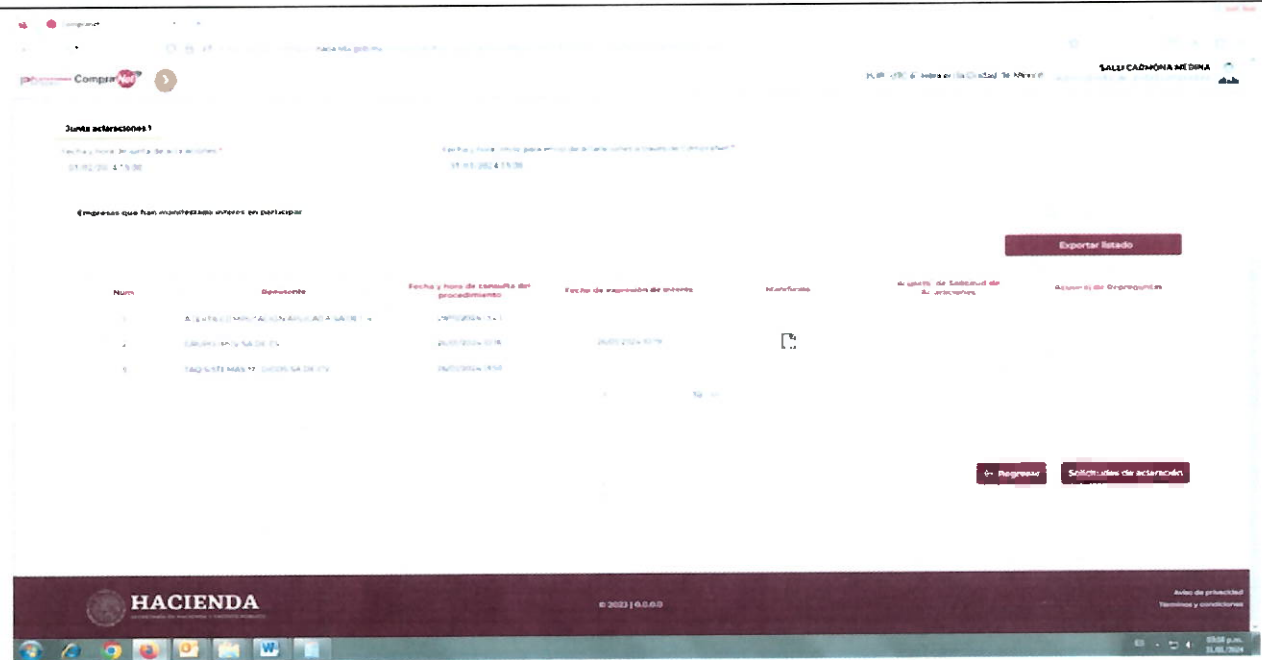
CompraNet

SALU CARMONA MEDINA

Junta aclaraciones 1

Fecha y hora de junta de aclaraciones *
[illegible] 15:30

Fecha y hora límite para envío de aclaraciones a través de CompraNet *
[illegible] 15:30

Empresas que han manifestado interés en participar

Exportar listado

| Num | Denominación | Fecha y hora de consulta del procedimiento | Fecha de expresión de interés | Manifiesto | Archivo de Solicitud de aclaraciones | Archivo de Repreguntas |
|---|---|---|---|---|---|---|
| 1 | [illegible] | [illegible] | | | | |
| 2 | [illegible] | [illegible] | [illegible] | | | |
| 3 | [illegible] | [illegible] | | | | |

← Regresar

Solicitudes de aclaración

HACIENDA

© 2023 | 6.0.0.0

Aviso de privacidad
Términos y condiciones